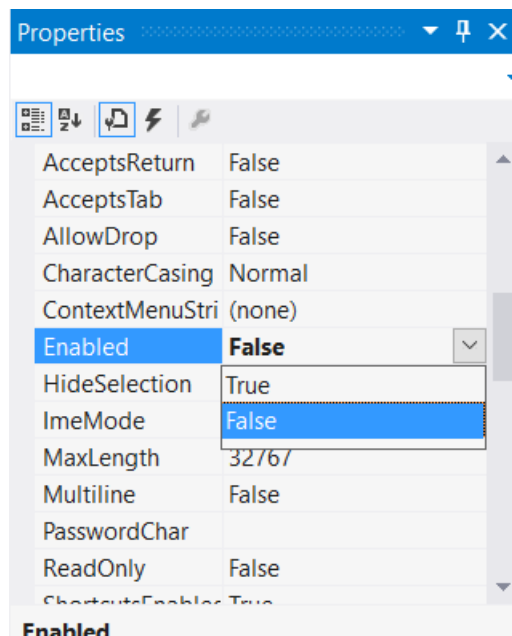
Properties

| | |
|---|---|
| AcceptsReturn | False |
| AcceptsTab | False |
| AllowDrop | False |
| CharacterCasing | Normal |
| ContextMenuStri | (none) |
| Enabled | False |
| HideSelection | True |
| ImeMode | False |
| MaxLength | 32767 |
| Multiline | False |
| PasswordChar | |
| ReadOnly | False |
| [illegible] | True |

Enabled